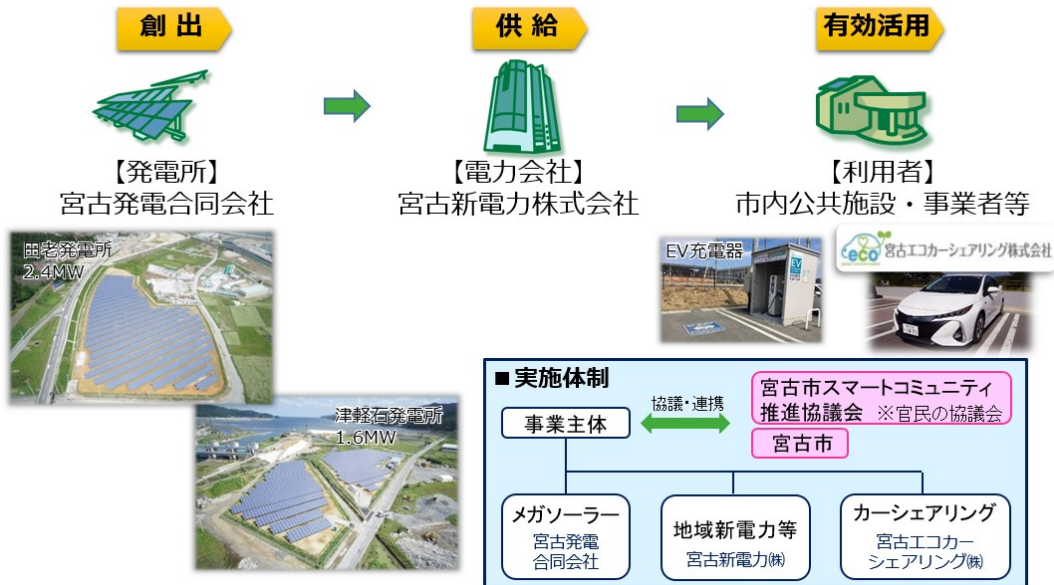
創出

供給

有効活用

【発電所】
宮古発電合同会社

【電力会社】
宮古新電力株式会社

【利用者】
市内公共施設・事業者等

田老発電所
2.4MW

津軽石発電所
1.6MW

EV充電器

eco 宮古エコカーシェアリング株式会社

■実施体制

事業主体

協議・連携

宮古市スマートコミュニティ推進協議会 ※官民の協議会

宮古市

メガソーラー
宮古発電合同会社

地域新電力等
宮古新電力㈱

カーシェアリング
宮古エコカーシェアリング㈱